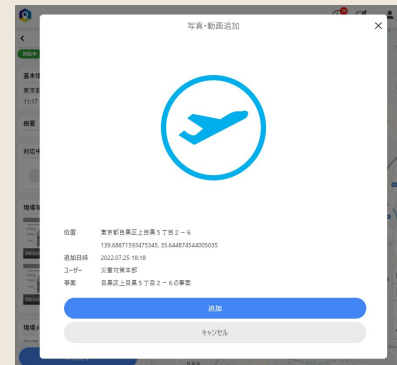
写真・動画追加

| 位置 | 東京都目黒区上目黒５丁目２－６ |
|---|---|
| | 139.68871593475345, 35.644874544005035 |
| 追加日時 | 2022.07.25 18:18 |
| ユーザー | 災害対策本部 |
| 事案 | 目黒区上目黒５丁目２－６の事案 |

追加

キャンセル

対応中

基本情

東京都

11:17

概要

対応中

現場写

現場メ